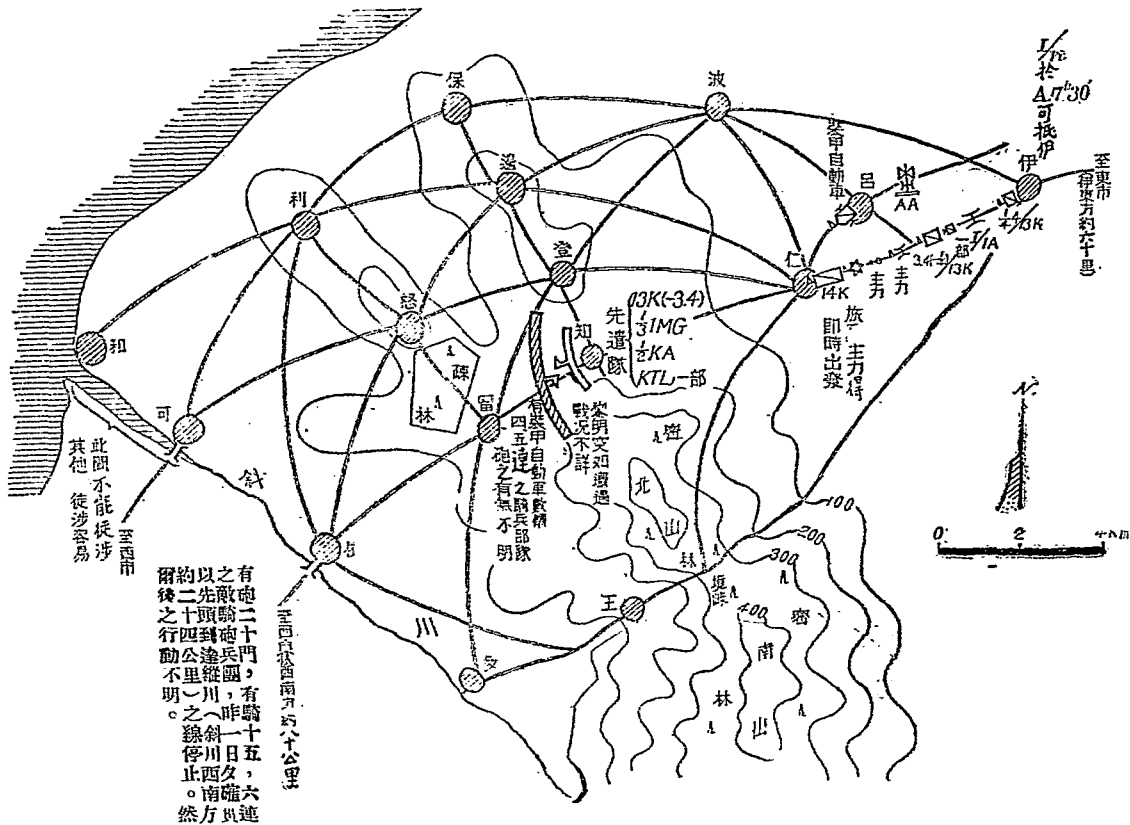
$I/\overline{I}\overline{c}$
於
A.7時30
可抵伊

至東市
(伊東方約六十里)

波
保
邊
呂
伊
利
登
仁
AA
14K
13K
1/IA
3.4(-1)/13K
14K
一部
主力
搜索自動車
知
旅主力
即時出發
先遣隊
①3K(-3.4)
$\frac{1}{3}$IMG
$\frac{1}{2}$KA
KTL一部
怒
和
可
陳
林
留
搜索自動車敵情
四五連之騎兵部隊
砲之有無不明
案明支知道過戰況不詳
密
北
山
林
此間不能徒涉
其他徒涉容易
至西市
斜
吉
川
王
安
坂
峠
密
南
林
山
100
200
300
400
0
2
4
N
至西宿(吉西南方約八十公里)
有砲二十門,有騎十五,六連之敵騎砲兵團,昨一日夕確以先頭到達縱川(斜川西南約二十四公里)之線停止。然方留待之行動不明。